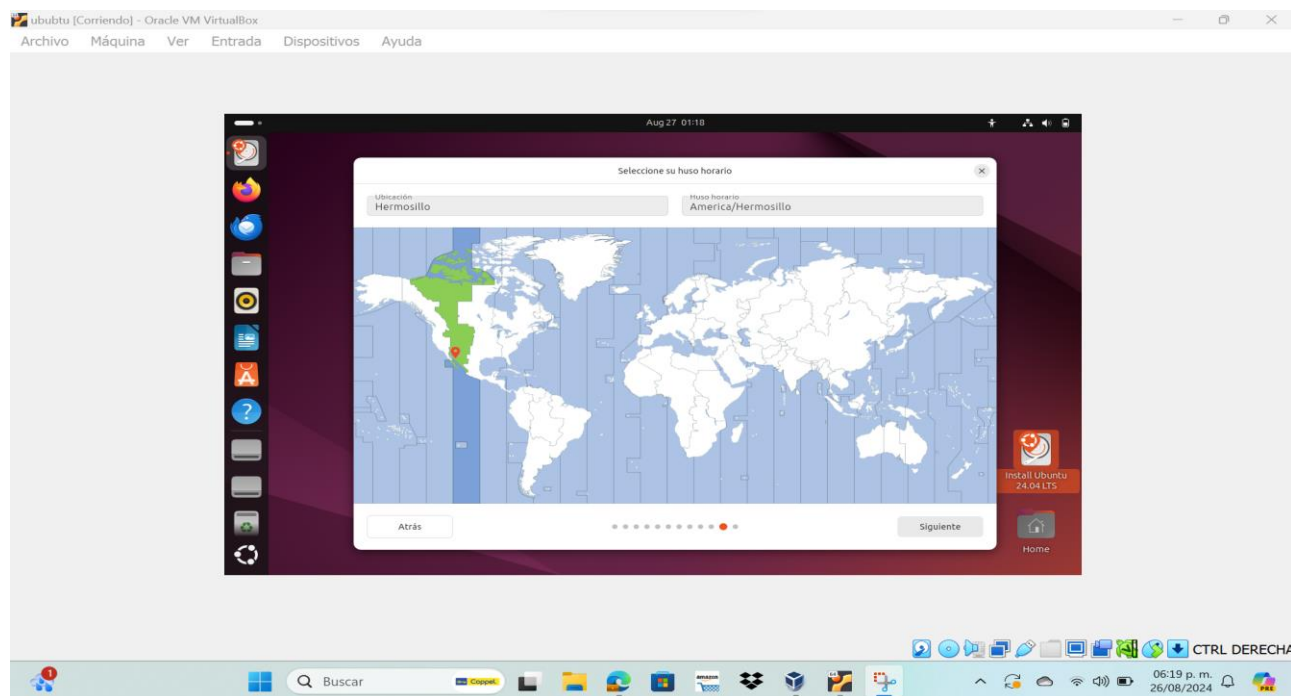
ububtu [Corriendo] - Oracle VM VirtualBox
Archivo Máquina Ver Entrada Dispositivos Ayuda

Aug 27 01:18

Seleccione su huso horario

Ubicación
Hermosillo

Huso horario
America/Hermosillo

Atrás

Siguiente

Install Ubuntu 24.04 LTS

Home

CTRL DERECHA

Buscar

Coppel

amazon

06:19 p. m.
26/08/2024